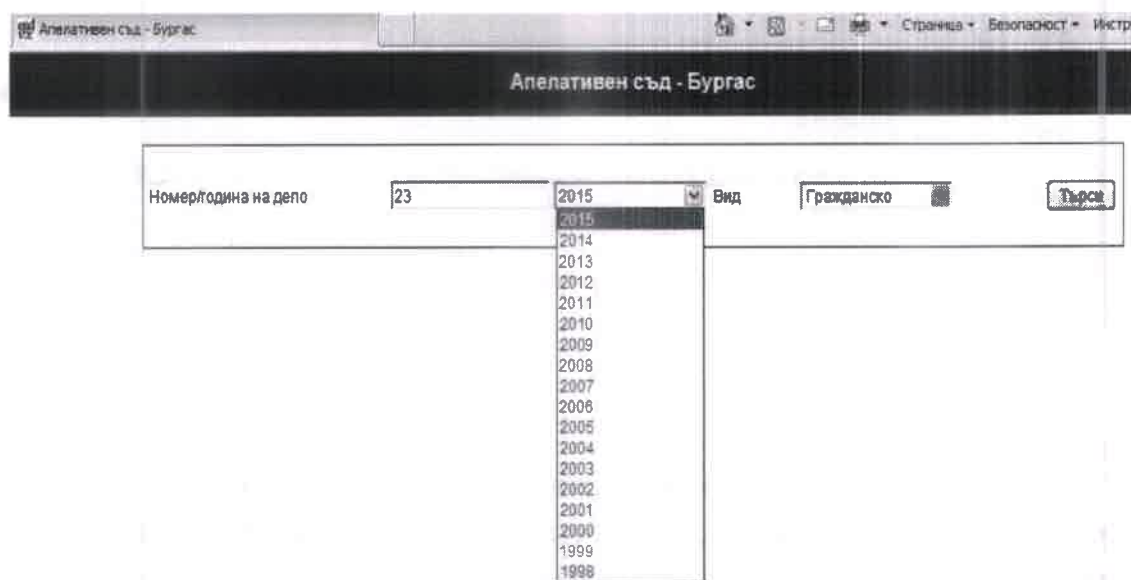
Апелативен съд - Бургас

Страница ▾ Безопасност ▾ Инстр

Апелативен съд - Бургас

Номер/година на дело 23 2015 Вид Гражданско Търси

2015
2014
2013
2012
2011
2010
2009
2008
2007
2006
2005
2004
2003
2002
2001
2000
1999
1998